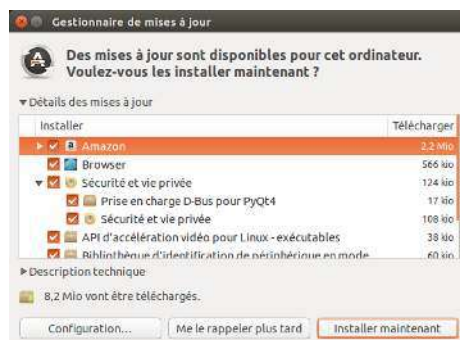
Gestionnaire de mises à jour

Des mises à jour sont disponibles pour cet ordinateur.
Voulez-vous les installer maintenant ?

▾Détails des mises à jour

| Installer | Télécharger |
|---|---|
| Amazon | 2,2 Mio |
| Browser | 566 kio |
| Sécurité et vie privée | 124 kio |
| Prise en charge D-Bus pour PyQt4 | 17 kio |
| Sécurité et vie privée | 108 kio |
| API d'accélération vidéo pour Linux - exécutables | 38 kio |
| Bibliothèque d'identification de périphérique en mode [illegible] | 60 kio |

▸Description technique

8,2 Mio vont être téléchargés.

Configuration... | Me le rappeler plus tard | Installer maintenant